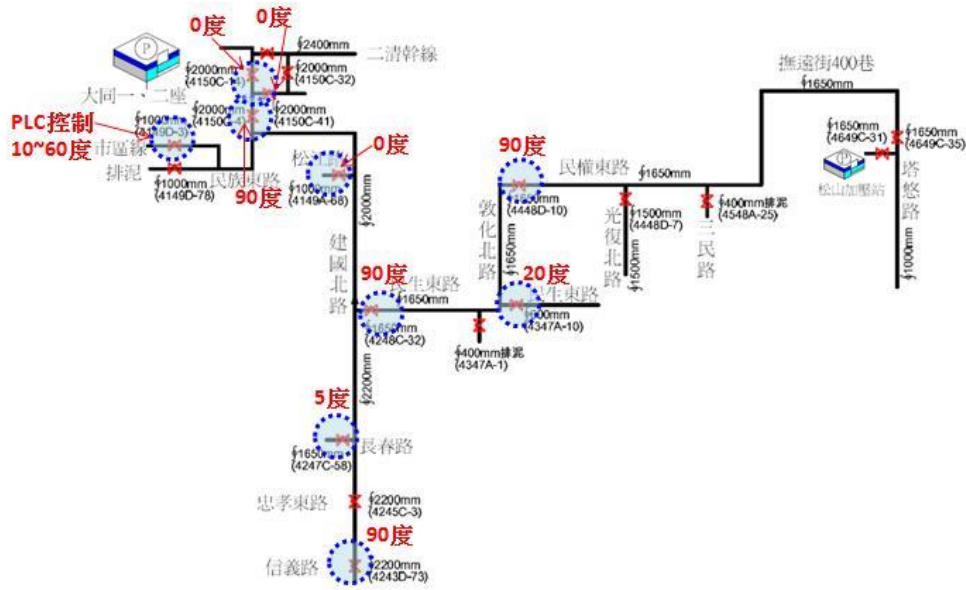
0度
0度
∮2400mm
二清幹線
大同一、二座
∮2000mm (4150C-34)
∮2000mm (4150C-32)
∮2000mm (4150C-)
∮2000mm (4150C-41)
PLC控制
10~60度
∮1000mm (4149D-3)
市區線
排泥
∮1000mm (4149D-78)
民族東路
90度
松江路
0度
∮1000mm (4149A-68)
∮2000mm
建國北路
90度
民生東路
∮1650mm
∮1650mm (4248C-32)
∮400mm排泥 (4347A-1)
90度
民權東路
∮1650mm
∮1650mm (4448D-10)
敦化北路
∮1650mm
20度
民生東路
∮1000mm (4347A-10)
光復北路
∮1500mm (4448D-7)
∮1500mm
三民路
∮400mm排泥 (4548A-25)
撫遠街400巷
∮1650mm
∮1650mm (4649C-31)
∮1650mm (4649C-35)
松山加壓站
塔悠路
∮1000mm
∮2200mm
5度
長春路
∮1650mm (4247C-58)
忠孝東路
∮2200mm (4245C-3)
90度
信義路
∮2200mm (4243D-73)